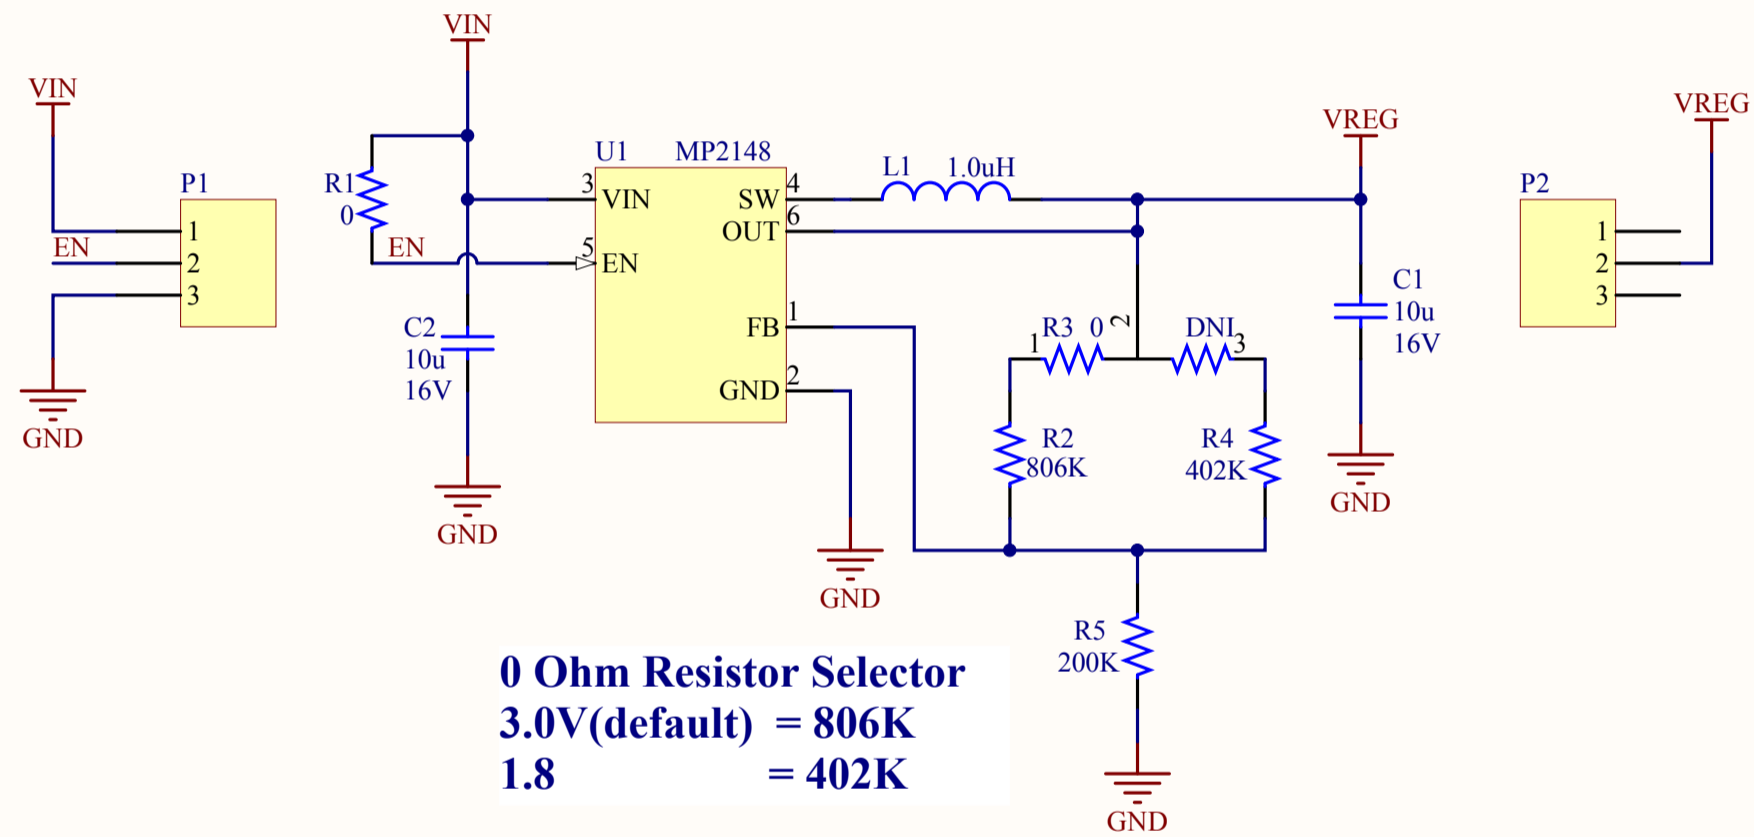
VIN

P1

1

EN

2

3

GND

VIN

R1

0

EN

C2

10u

16V

GND

U1 MP2148

3 VIN

5 EN

SW 4

OUT 6

FB 1

GND 2

GND

L1 1.0uH

R3 0

1

2

DNI

3

R2

806K

R4

402K

R5

200K

GND

VREG

C1

10u

16V

GND

P2

1

2

3

VREG

0 Ohm Resistor Selector
3.0V(default) = 806K
1.8 = 402K